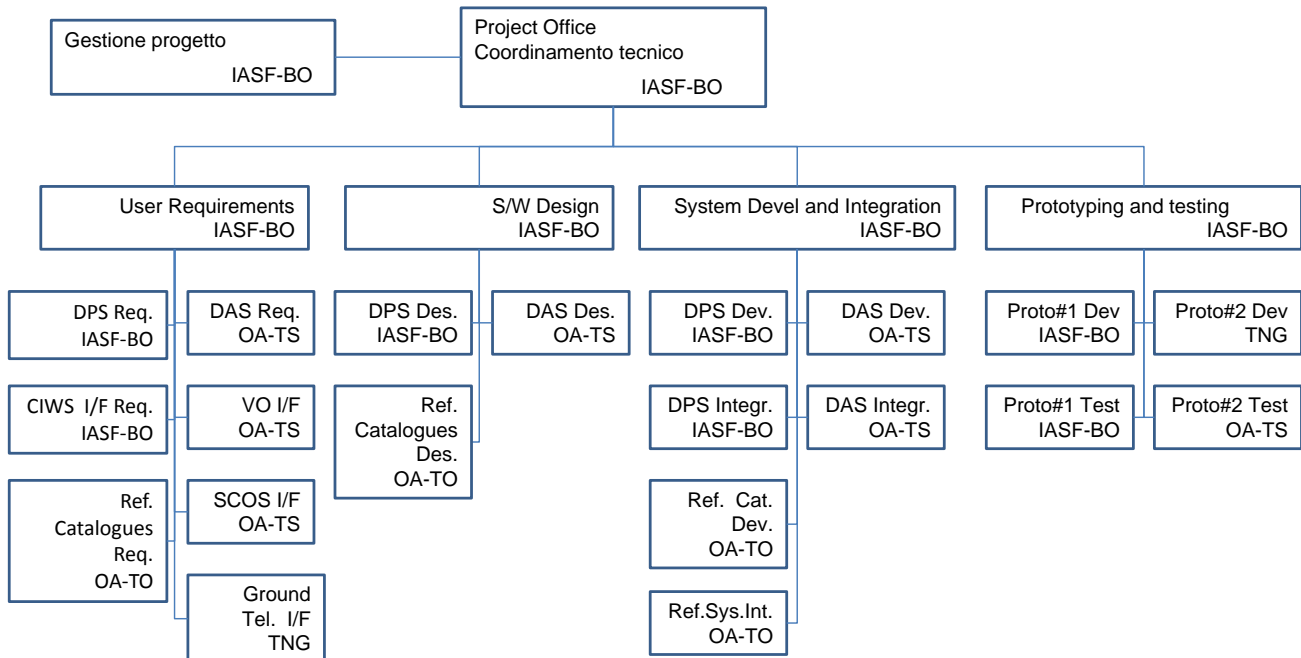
Gestione progetto
IASF-BO

Project Office
Coordinamento tecnico
IASF-BO

User Requirements
IASF-BO

DPS Req.
IASF-BO

DAS Req.
OA-TS

CIWS I/F Req.
IASF-BO

VO I/F
OA-TS

Ref. Catalogues Req.
OA-TO

SCOS I/F
OA-TS

Ground Tel. I/F
TNG

S/W Design
IASF-BO

DPS Des.
IASF-BO

DAS Des.
OA-TS

Ref. Catalogues Des.
OA-TO

System Devel and Integration
IASF-BO

DPS Dev.
IASF-BO

DAS Dev.
OA-TS

DPS Integr.
IASF-BO

DAS Integr.
OA-TS

Ref. Cat. Dev.
OA-TO

Ref.Sys.Int.
OA-TO

Prototyping and testing
IASF-BO

Proto#1 Dev
IASF-BO

Proto#2 Dev
TNG

Proto#1 Test
IASF-BO

Proto#2 Test
OA-TS